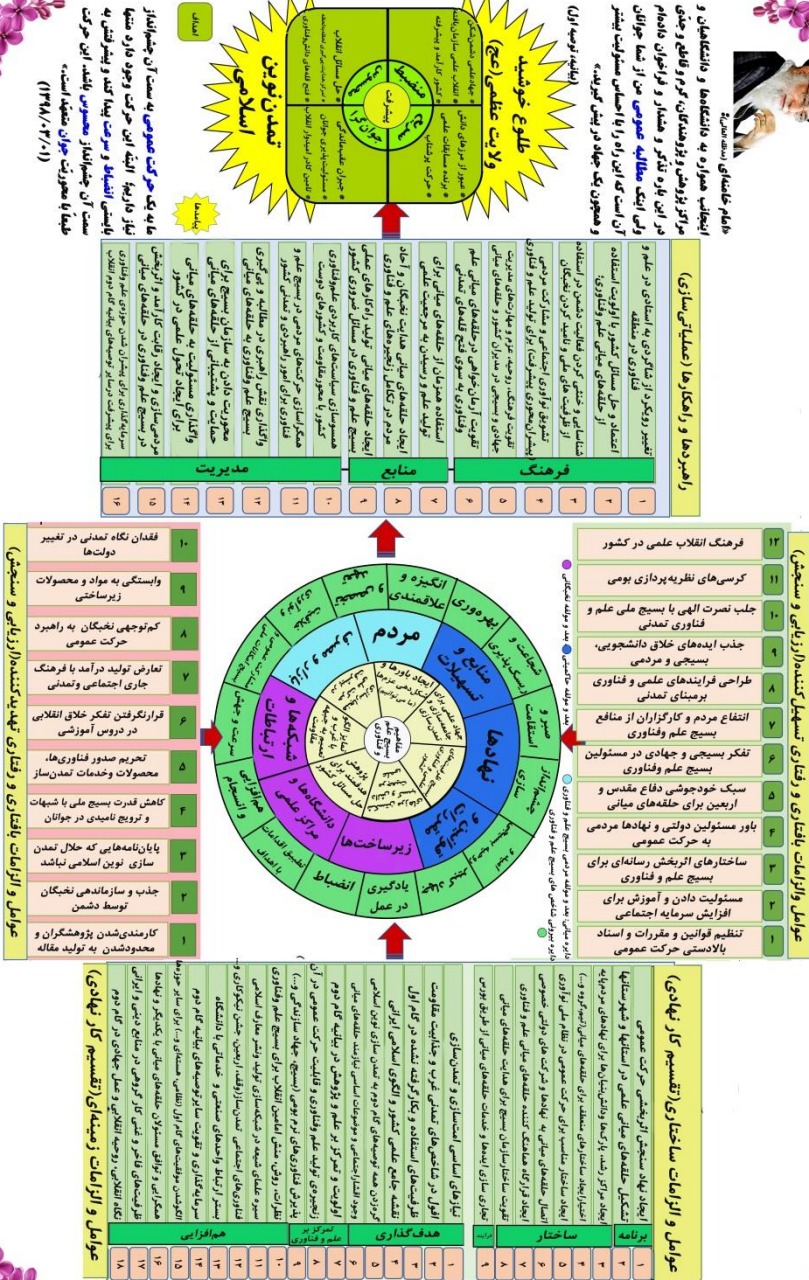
امام خامنه‌ای (مدظله العالی):
انقلاب علمی همواره به دانشگاه‌ها و دانشگاهیان و مراکز پژوهش و پژوهشگران و نوآوران دانشمند و جدی در این عرصه‌ها است... مطالبه عمومی... 
(بیانیه گام دوم)

طلوع خورشید ولایت عظمی (عج)

تمدن نوین اسلامی

عوامل و الزامات بافتاری و رفتاری تسهیل‌کننده (زیاتی و سنجش)

| | |
|---|---|
| ۱۲ | فرهنگ انقلاب علمی در کشور |
| ۱۱ | کرسی‌های نظریه‌پردازی بومی |
| ۱۰ | جلب نصرت الهی با بسیج ملی علم و فناوری تمدنی |
| ۹ | جذب ایده‌های خلاق دانشجویی، بسیجی و مردمی |
| ۸ | طراحی فرایندهای علمی و فناوری برمبنای تمدنی |
| ۷ | انتفاع مردم و کارگزاران از منافع بسیج علم وفناوری |
| ۶ | تفکر بسیجی و جهادی در مسئولین بسیج علم وفناوری |
| ۵ | سبک خودجوشی دفاع مقدس و اربعین برای حلقه‌های میانی |
| ۴ | باور مسئولین دولتی و نهادهای مردمی به حرکت عمومی |
| ۳ | ساختارهای اثربخش رسانه‌ای برای بسیج علم و فناوری |
| ۲ | مسئولیت دادن و آموزش برای افزایش سرمایه اجتماعی |
| ۱ | تنظیم قوانین و مقررات و اسناد بالادستی حرکت عمومی |

عوامل و الزامات بافتاری و رفتاری بهدیدکننده (زیانی و سنجش)

| | |
|---|---|
| ۱۰ | فقدان نگاه تمدنی در تغییر دولت‌ها |
| ۹ | وابستگی به مواد و محصولات زیرساختی |
| ۸ | کم‌توجهی نخبگان به راهبرد حرکت عمومی |
| ۷ | تعارض تولید درآمد با فرهنگ جاری اجتماعی وتمدنی |
| ۶ | قرارنگرفتن تفکر خلاق انقلابی در دروس آموزشی |
| ۵ | تحریم صدور فناوری‌ها، محصولات وخدمات تمدن‌ساز |
| ۴ | کاهش قدرت بسیج ملی با شبهات و ترویج ناامیدی در جوانان |
| ۳ | پایان‌نامه‌هایی که حلال تمدن سازی نوین اسلامی نباشد |
| ۲ | جذب و سازماندهی نخبگان توسط دشمن |
| ۱ | کارمندی‌شدن پژوهشگران و محدودشدن به تولید مقاله |

مردم
نهادها
منابع و تسهیلات
زیرساخت‌ها
دانشگاه‌ها و مراکز علمی
شبکه‌ها و ارتباطات
انگیزه و علاقه‌مندی
بهره‌وری
شجاعت و ریسک‌پذیری
صبر و استقامت
یادگیری در عمل
انضباط
هم‌افزایی و انسجام

راهبردها و راهکارها (عملیاتی‌سازی)
فرهنگ
منابع
مدیریت

عوامل و الزامات ساختاری (تقسیم کار نهادی)
برنامه
ساختار
هدف‌گذاری
تمرکز بر علم و فناوری
هم‌افزایی

عوامل و الزامات زمینه‌ای (تقسیم کار نهادی)

ما به یک حرکت عمومی به سمت آن چشم‌انداز نیاز داریم... باید با انضباط و سرعت پیدا کنیم... (۱۳۹۸/۰۲/۰۱)